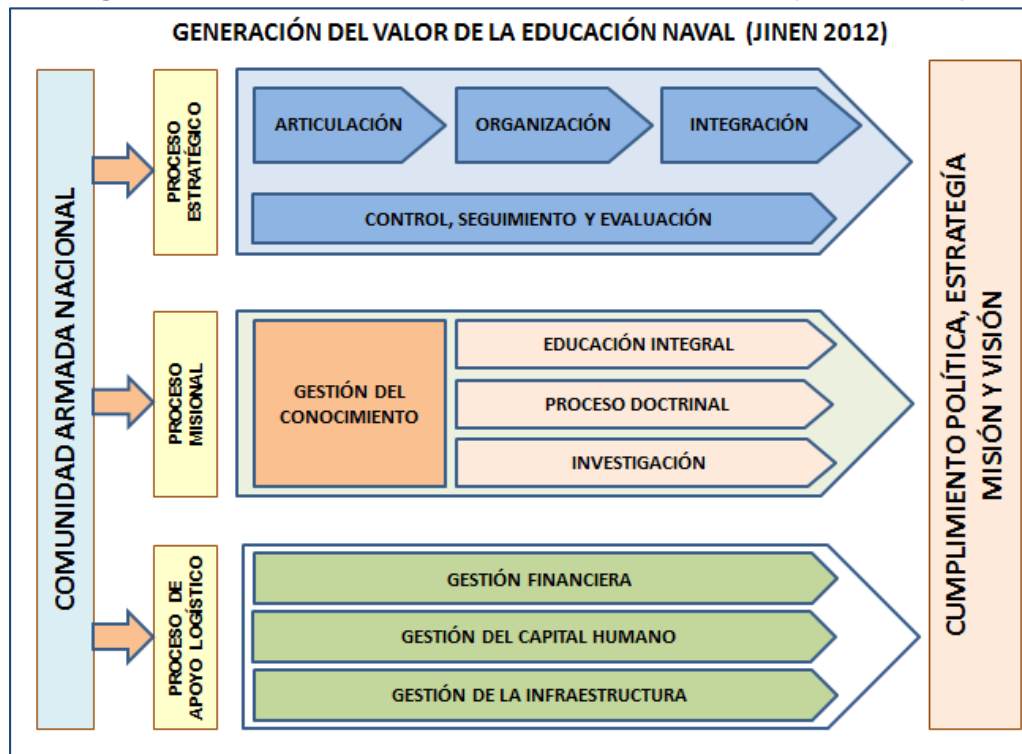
GENERACIÓN DEL VALOR DE LA EDUCACIÓN NAVAL (JINEN 2012)

COMUNIDAD ARMADA NACIONAL

PROCESO ESTRATÉGICO

ARTICULACIÓN

ORGANIZACIÓN

INTEGRACIÓN

CONTROL, SEGUIMIENTO Y EVALUACIÓN

PROCESO MISIONAL

GESTIÓN DEL CONOCIMIENTO

EDUCACIÓN INTEGRAL

PROCESO DOCTRINAL

INVESTIGACIÓN

PROCESO DE APOYO LOGÍSTICO

GESTIÓN FINANCIERA

GESTIÓN DEL CAPITAL HUMANO

GESTIÓN DE LA INFRAESTRUCTURA

CUMPLIMIENTO POLÍTICA, ESTRATEGÍA MISIÓN Y VISIÓN